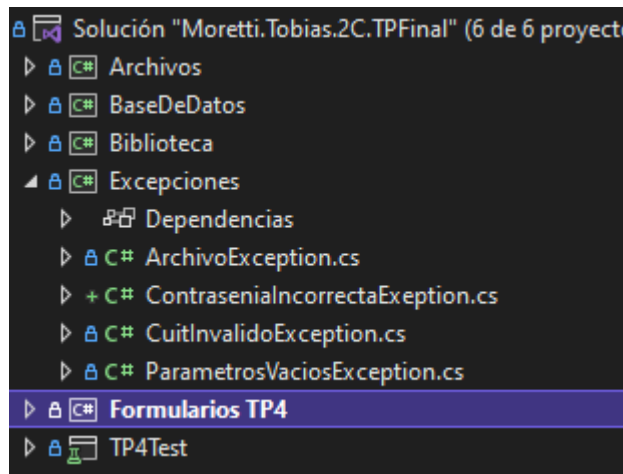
Solución "Moretti.Tobias.2C.TPFinal" (6 de 6 proyect
Archivos
BaseDeDatos
Biblioteca
Excepciones
Dependencias
ArchivoException.cs
ContraseniaIncorrectaExeption.cs
CuitInvalidoException.cs
ParametrosVaciosException.cs
Formularios TP4
TP4Test